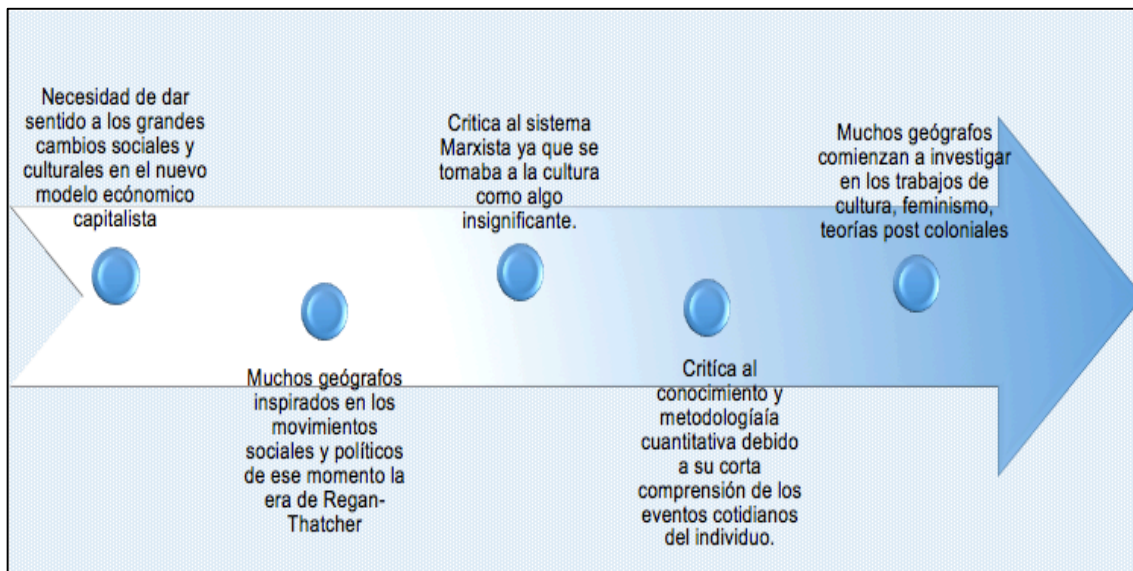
Necesidad de dar sentido a los grandes cambios sociales y culturales en el nuevo modelo ecónomico capitalista

Muchos geógrafos inspirados en los movimientos sociales y políticos de ese momento la era de Regan-Thatcher

Critica al sistema Marxista ya que se tomaba a la cultura como algo insignificante.

Critíca al conocimiento y metodologíaía cuantitativa debido a su corta comprensión de los eventos cotidianos del individuo.

Muchos geógrafos comienzan a investigar en los trabajos de cultura, feminismo, teorías post coloniales